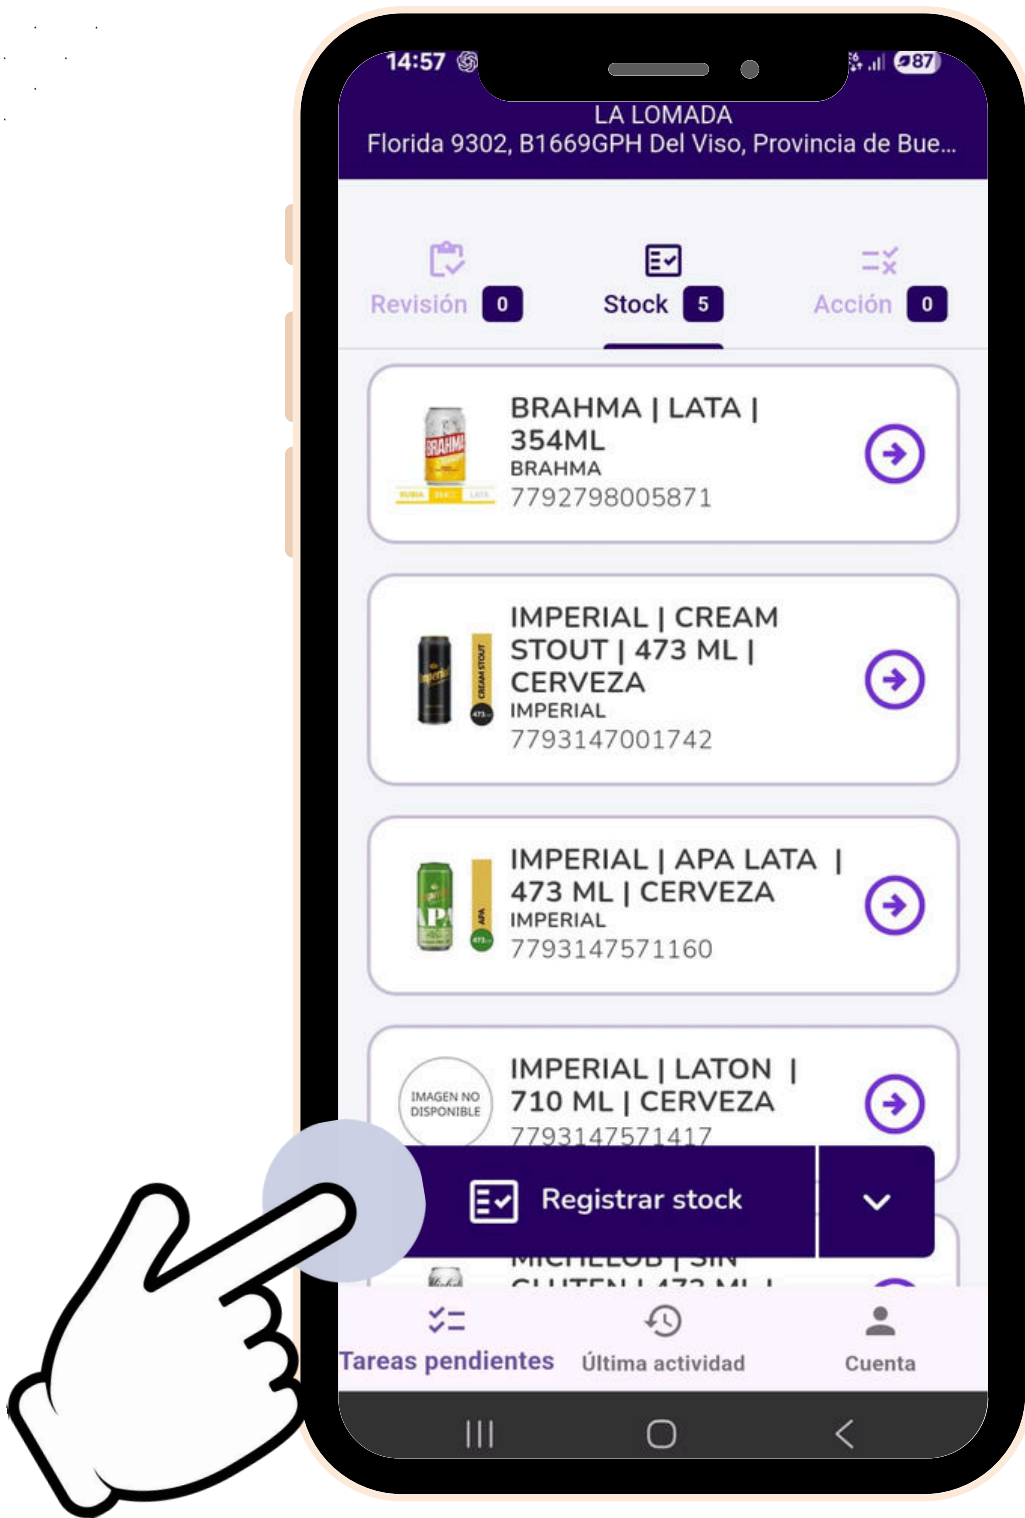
14:57 87

LA LOMADA
Florida 9302, B1669GPH Del Viso, Provincia de Bue...

Revisión 0
Stock 5
Acción 0

BRAHMA | LATA | 354ML
BRAHMA
7792798005871

IMPERIAL | CREAM STOUT | 473 ML | CERVEZA
IMPERIAL
7793147001742

IMPERIAL | APA LATA | 473 ML | CERVEZA
IMPERIAL
7793147571160

IMAGEN NO DISPONIBLE
IMPERIAL | LATON | 710 ML | CERVEZA
7793147571417

Registrar stock

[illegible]

Tareas pendientes
Última actividad
Cuenta